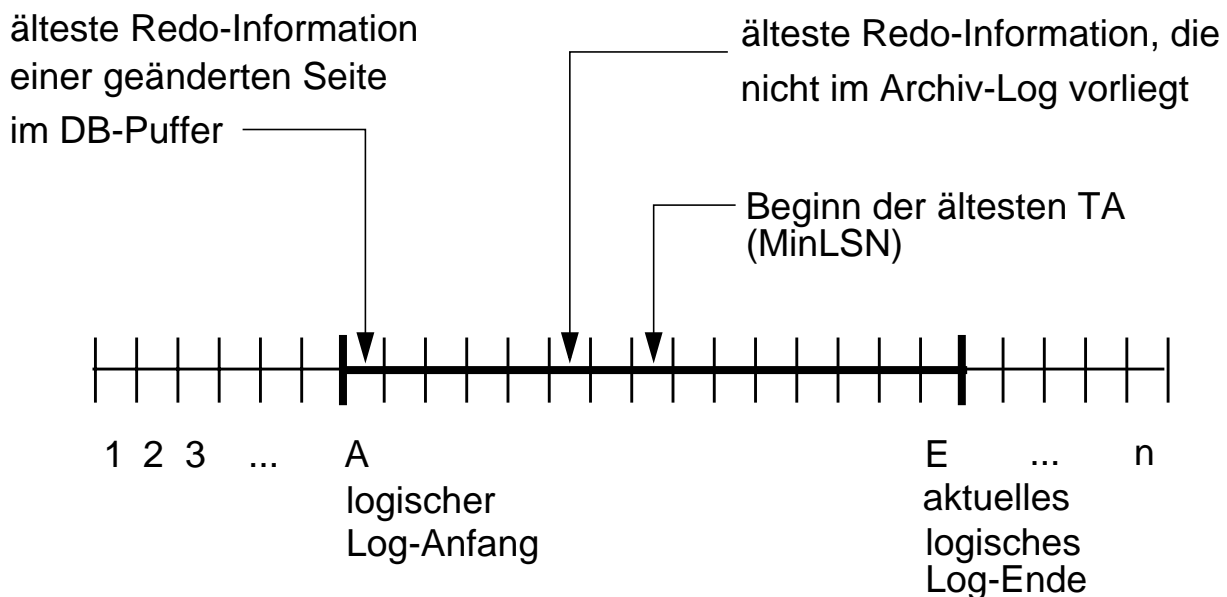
älteste Redo-Information einer geänderten Seite im DB-Puffer

älteste Redo-Information, die nicht im Archiv-Log vorliegt

Beginn der ältesten TA (MinLSN)

1 2 3 ... A

logischer Log-Anfang

E ... n

aktuelles logisches Log-Ende